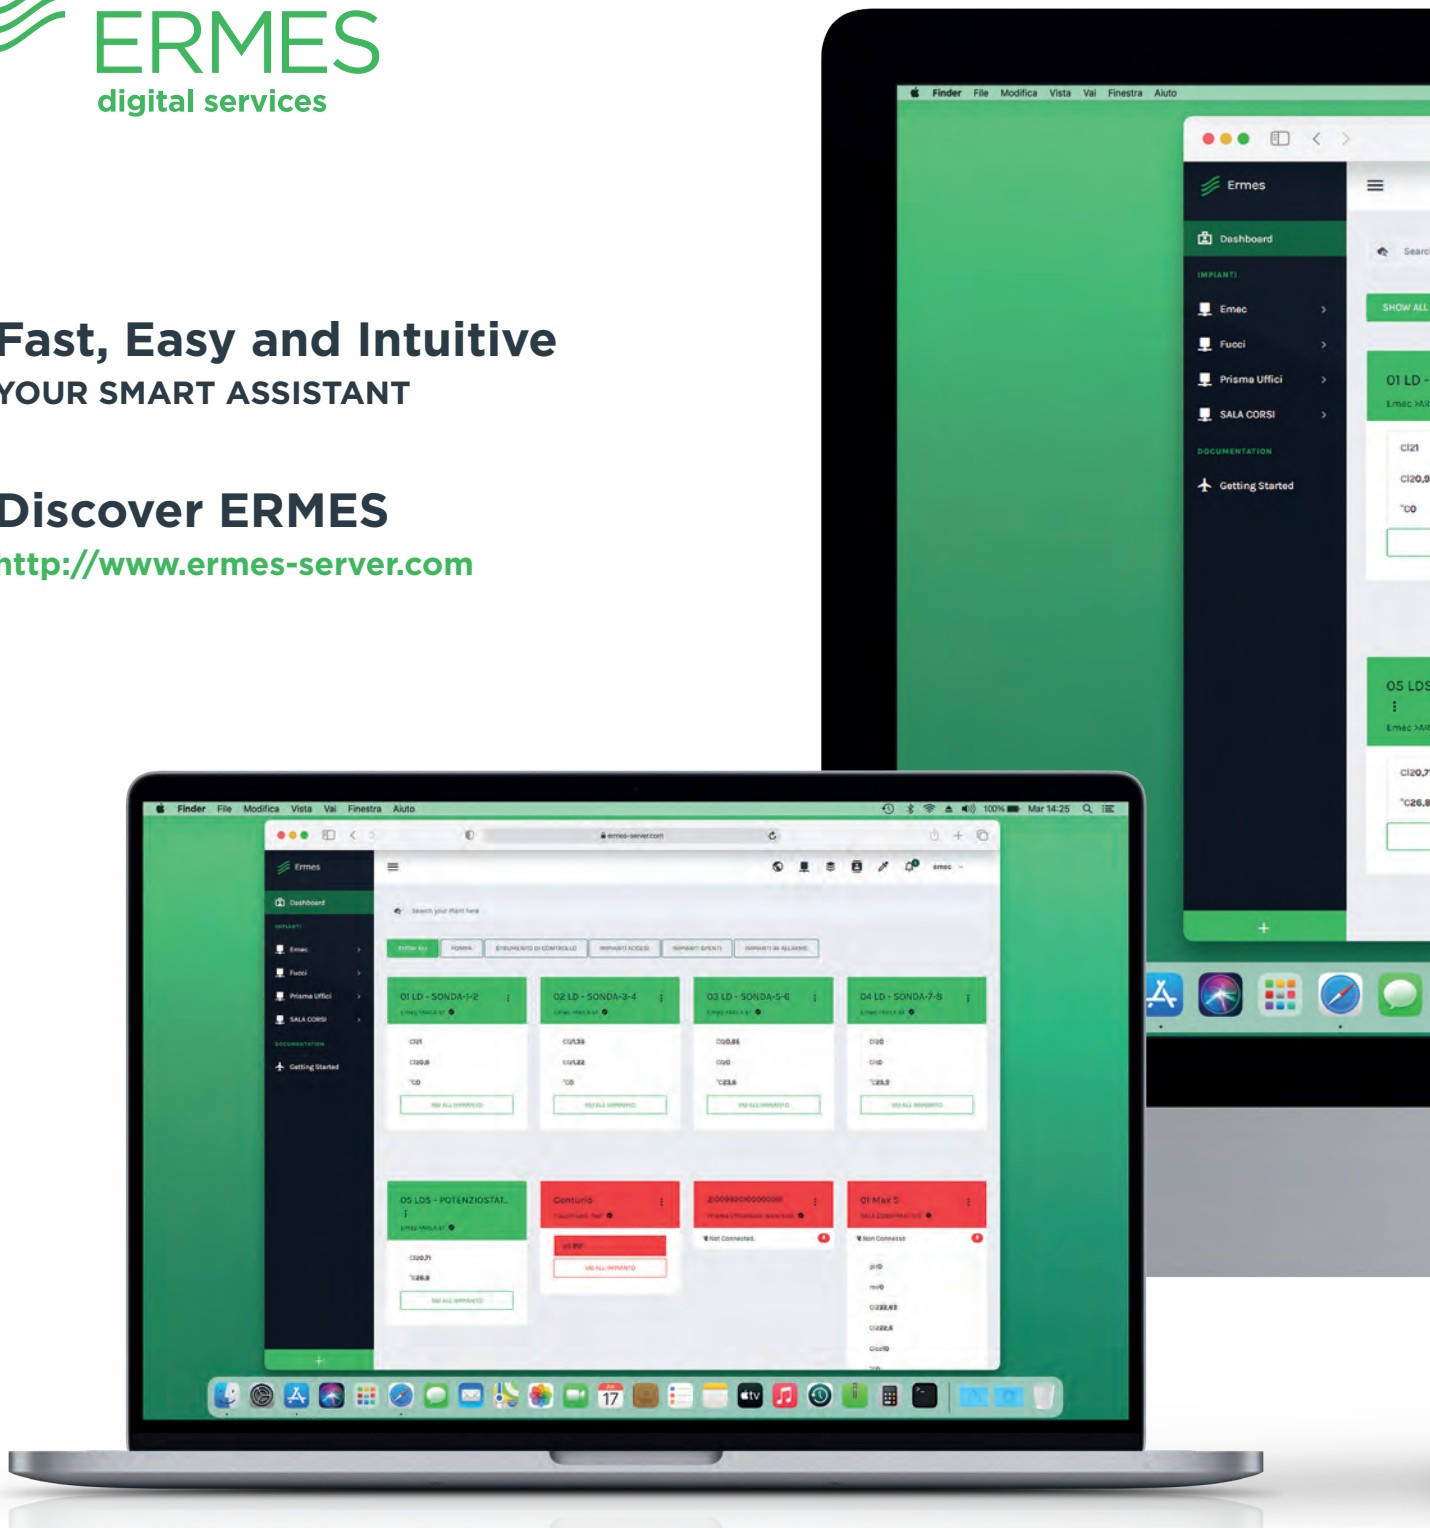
ERMES
digital services

Fast, Easy and Intuitive
YOUR SMART ASSISTANT

Discover ERMES
http://www.ermes-server.com

Finder File Modifica Vista Vai Finestra Aiuto

Ermes

Dashboard

IMPIANTI

Emec

Fucci

Prisma Uffici

SALA CORSI

DOCUMENTATION

Getting Started

Searc

SHOW ALL

01 LD -

Emec >AR

C121

C120,9

°CO

05 LDS

Emec >AR

C120,7

°C26,8

+

Finder File Modifica Vista Vai Finestra Aiuto 100% Mar 14:25

ermes-server.com

Ermes

Dashboard

IMPIANTI

Emec

Fucci

Prisma Uffici

SALA CORSI

DOCUMENTATION

Getting Started

Search your Point here

emec

01 LD - SONDA-1-2

02 LD - SONDA-3-4

03 LD - SONDA-5-6

04 LD - SONDA-7-8

05 LDS - POTENZIOSTAT.

Centurio

01 Max 5

Not Connected

Non Connesso

+

17

tv